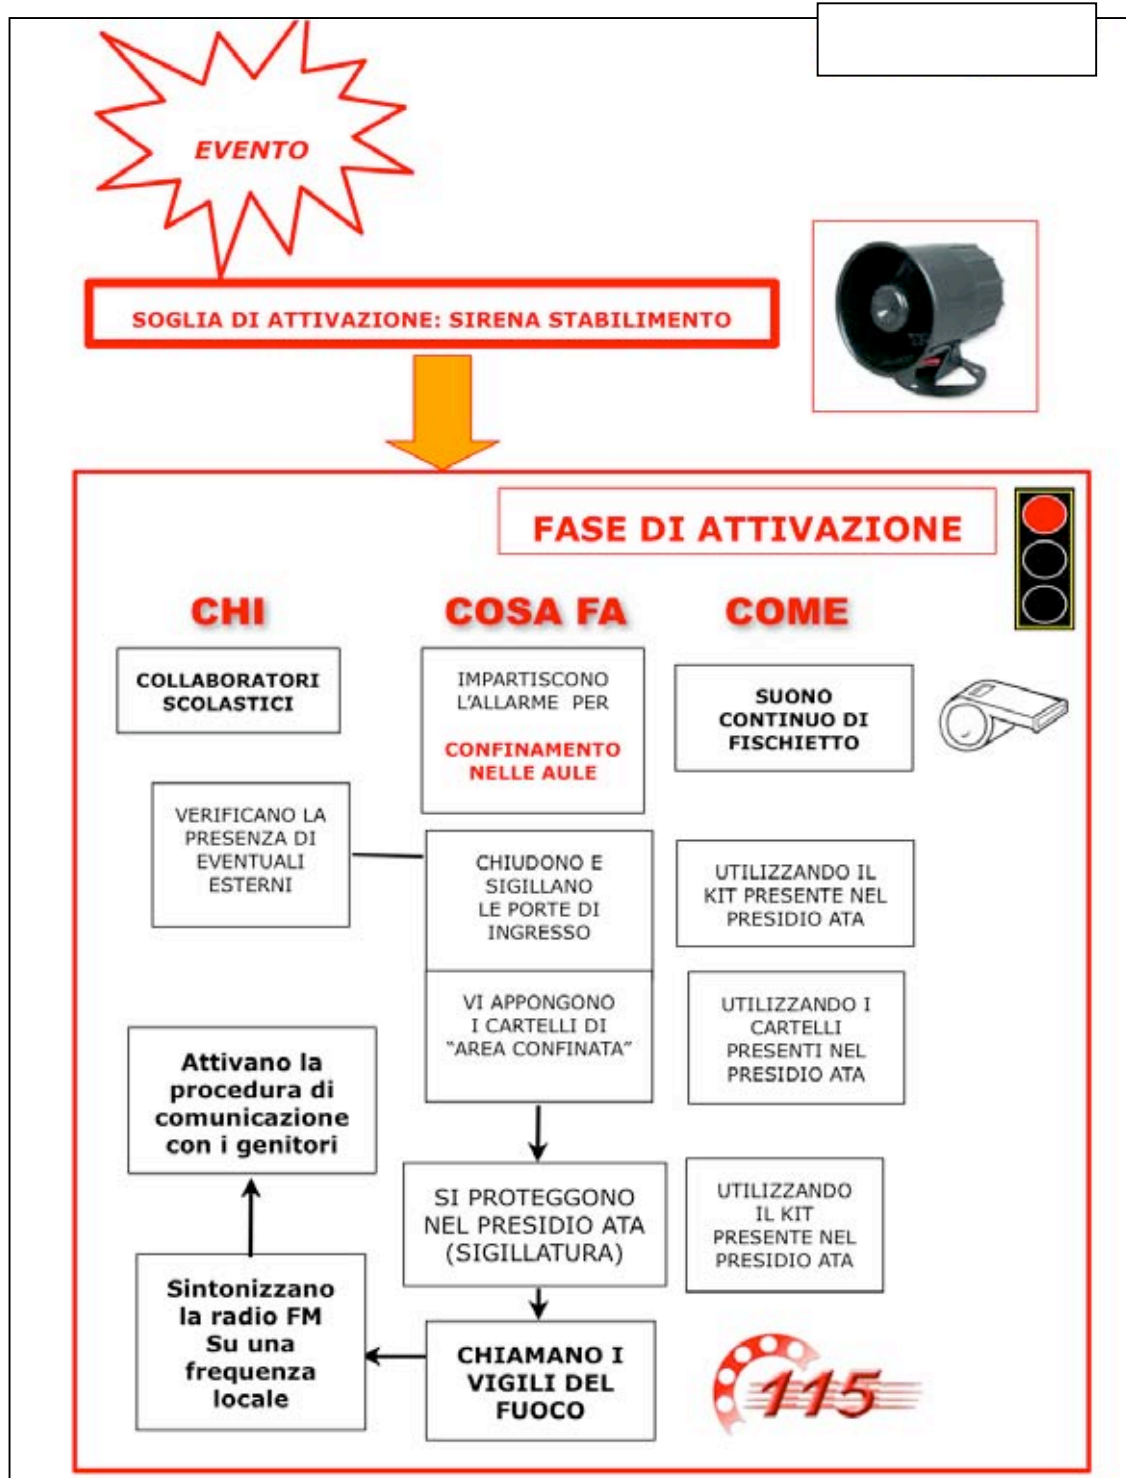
EVENTO

SOGLIA DI ATTIVAZIONE: SIRENA STABILIMENTO

FASE DI ATTIVAZIONE

CHI

COSA FA

COME

COLLABORATORI SCOLASTICI

IMPARTISCONO L'ALLARME PER

CONFINAMENTO NELLE AULE

SUONO CONTINUO DI FISCHIETTO

VERIFICANO LA PRESENZA DI EVENTUALI ESTERNI

CHIUDONO E SIGILLANO LE PORTE DI INGRESSO

UTILIZZANDO IL KIT PRESENTE NEL PRESIDIO ATA

VI APPONGONO I CARTELLI DI "AREA CONFINATA"

UTILIZZANDO I CARTELLI PRESENTI NEL PRESIDIO ATA

Attivano la procedura di comunicazione con i genitori

SI PROTEGGONO NEL PRESIDIO ATA (SIGILLATURA)

UTILIZZANDO IL KIT PRESENTE NEL PRESIDIO ATA

Sintonizzano la radio FM Su una frequenza locale

CHIAMANO I VIGILI DEL FUOCO

115